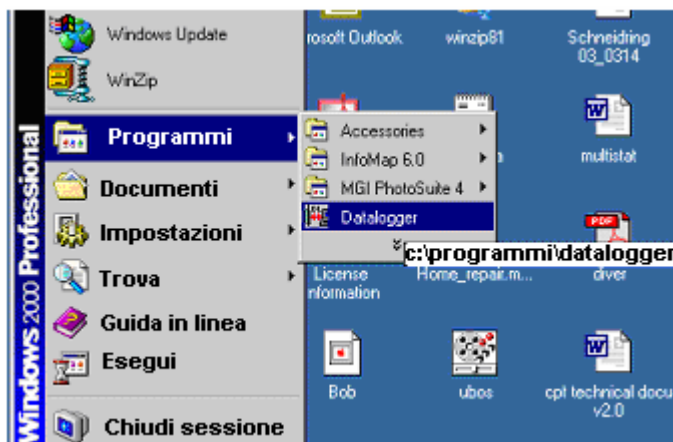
Windows Update
WinZip
Programmi
Documenti
Impostazioni
Trova
Guida in linea
Esegui
Chiudi sessione
Windows 2000 Professional

Accessories
InfoMap 6.0
MGI PhotoSuite 4
Datalogger

c:\programmi\datalogger

rosoft Outlook
winzip81
Schneidring 03_0314
n
multistat
License nformation
Home_repair.m...
diver
Bob
ubos
cpt technical docu v2.0